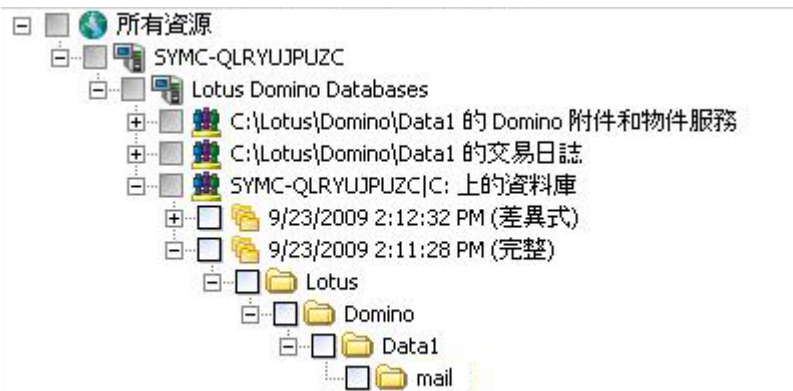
所有資源
SYMC-QLRYUJPUZC
Lotus Domino Databases
C:\Lotus\Domino\Data1 的 Domino 附件和物件服務
C:\Lotus\Domino\Data1 的交易日誌
SYMC-QLRYUJPUZC|C: 上的資料庫
9/23/2009 2:12:32 PM (差異式)
9/23/2009 2:11:28 PM (完整)
Lotus
Domino
Data1
mail